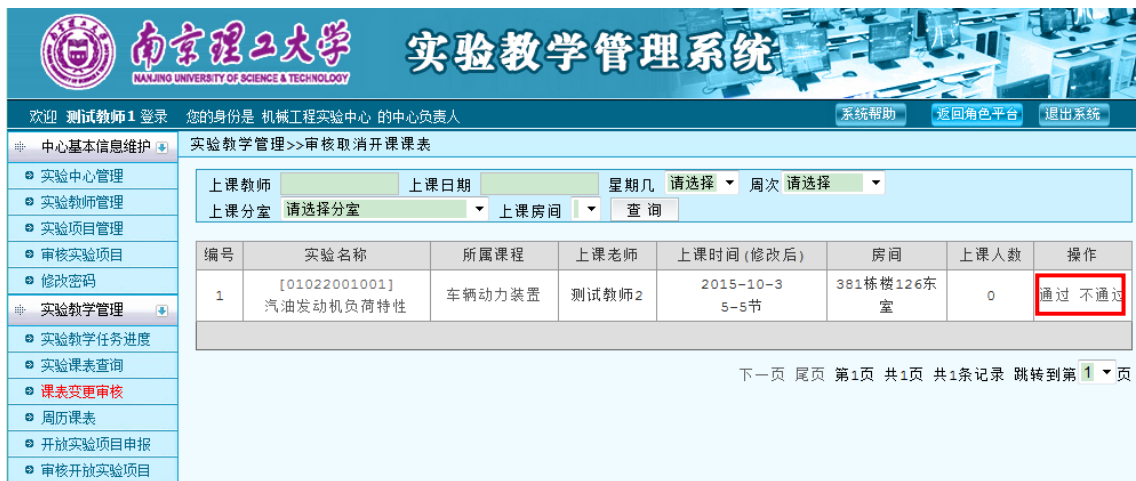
南京理工大学
NANJING UNIVERSITY OF SCIENCE & TECHNOLOGY
实验教学管理系统

欢迎 测试教师1 登录 您的身份是 机械工程实验中心 的中心负责人
系统帮助 返回角色平台 退出系统

中心基本信息维护
实验中心管理
实验教师管理
实验项目管理
审核实验项目
修改密码
实验教学管理
实验教学任务进度
实验课表查询
课表变更审核
周历课表
开放实验项目申报
审核开放实验项目

实验教学管理>>审核取消开课课表

上课教师 上课日期 星期几 请选择 周次 请选择
上课分室 请选择分室 上课房间 查 询

| 编号 | 实验名称 | 所属课程 | 上课老师 | 上课时间(修改后) | 房间 | 上课人数 | 操作 |
|---|---|---|---|---|---|---|---|
| 1 | [01022001001] 汽油发动机负荷特性 | 车辆动力装置 | 测试教师2 | 2015-10-3 5-5节 | 381栋楼126东室 | 0 | 通过 不通过 |

下一页 尾页 第1页 共1页 共1条记录 跳转到第 1 页